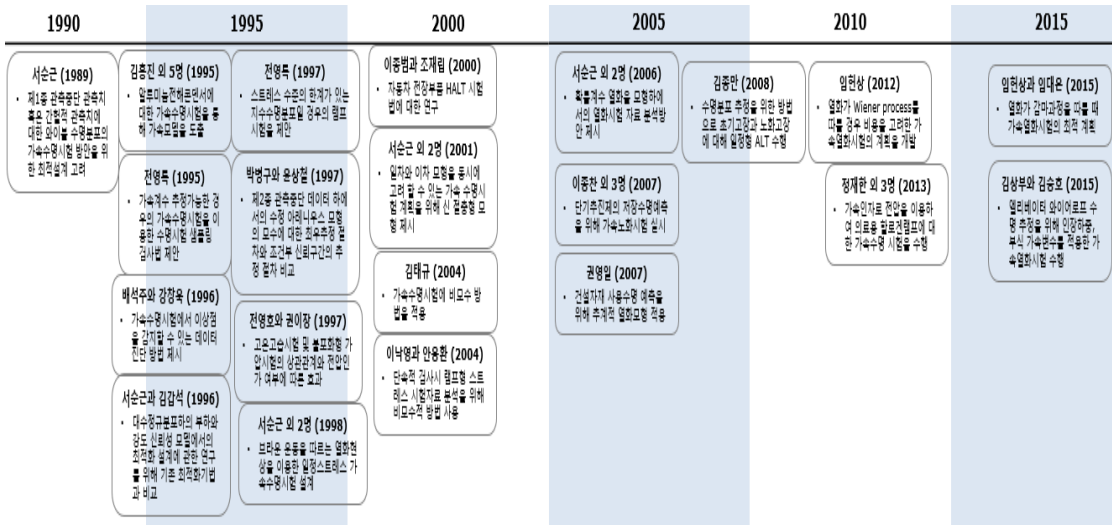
1990

1995

2000

2005

2010

2015

서순근 (1989)
• 제1종 관측중단 관측치 혹은 간헐적 관측치에 대한 와이블 수명분포의 가속수명시험 방안을 위한 최적설계 고려

김홍진 외 5명 (1995)
• 알루미늄전해콘덴서에 대한 가속수명시험을 통해 가속모형을 도출

전영록 (1995)
• 가속계수 추정가능한 경우의 가속수명시험을 이용한 수명시험 샘플링 검사법 제안

배석주와 강창욱 (1996)
• 가속수명시험에서 이상점을 감지할 수 있는 데이터 진단 방법 제시

서순근과 김갑석 (1996)
• 대수정규분포하의 부하와 강도 신뢰성 모형에서의 최적화 설계에 관한 연구를 위해 기존 최적화기법과 비교

전영록 (1997)
• 스트레스 수준의 한계가 있는 지수수명분포일 경우의 램프시험을 제안

박병구와 윤상철 (1997)
• 제2종 관측중단 데이터 하에서의 수정 아레니우스 모형의 모수에 대한 최우추정 절차와 조건부 신뢰구간의 추정 절차 비교

전영호와 권이장 (1997)
• 고온고습시험 및 불포화형 가압시험의 상관관계와 전압인가 여부에 따른 효과

서순근 외 2명 (1998)
• 브라운 운동을 따르는 열화현상을 이용한 일정스트레스 가속수명시험 설계

이종범과 조재립 (2000)
• 자동차 전장부품 HALT 시험법에 대한 연구

서순근 외 2명 (2001)
• 일차와 이차 모형을 동시에 고려 할 수 있는 가속수명시험 계획을 위해 신 절충형 모형 제시

김태규 (2004)
• 가속수명시험에 비모수 방법을 적용

이낙영과 안용환 (2004)
• 단속적 검사시 램프형 스트레스 시험자료 분석을 위해 비모수적 방법 사용

서순근 외 2명 (2006)
• 확률계수 열화를 모형하에서의 열화시험 자료 분석방안 제시

이종한 외 3명 (2007)
• 단기추진제의 저장수명예측을 위해 가속노화시험 실시

권영일 (2007)
• 건설자재 사용수명 예측을 위해 추계적 열화모형 적용

김종만 (2008)
• 수명분포 추정을 위한 방법으로 초기고장과 노화고장에 대해 일정형 ALT 수행

임헌상 (2012)
• 열화가 Wiener process를 따를 경우 비용을 고려한 가속열화시험의 계획을 개발

정재한 외 3명 (2013)
• 가속인자로 전압을 이용하여 의료용 할로겐램프에 대한 가속수명 시험을 수행

임헌상과 임대운 (2015)
• 열화가 감마과정을 따를 때 가속열화시험의 최적 계획

김상부와 김승호 (2015)
• 델리베이터 와이어로프 수명 추정을 위해 인장하중, 부식 가속변수를 적용한 가속열화시험 수행